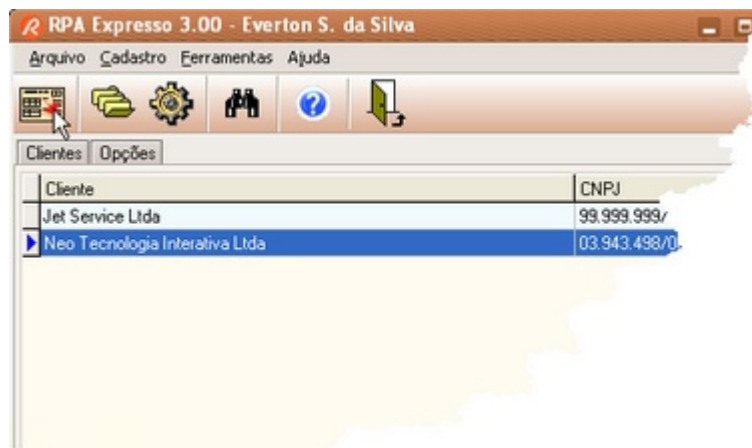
RPA Expresso 3.00 - Everton S. da Silva

Arquivo Cadastro Ferramentas Ajuda

Clientes Opções

| Cliente | CNPJ |
|---|---|
| Jet Service Ltda | 99.999.999/ |
| Neo Tecnologia Interativa Ltda | 03.943.498/0 |